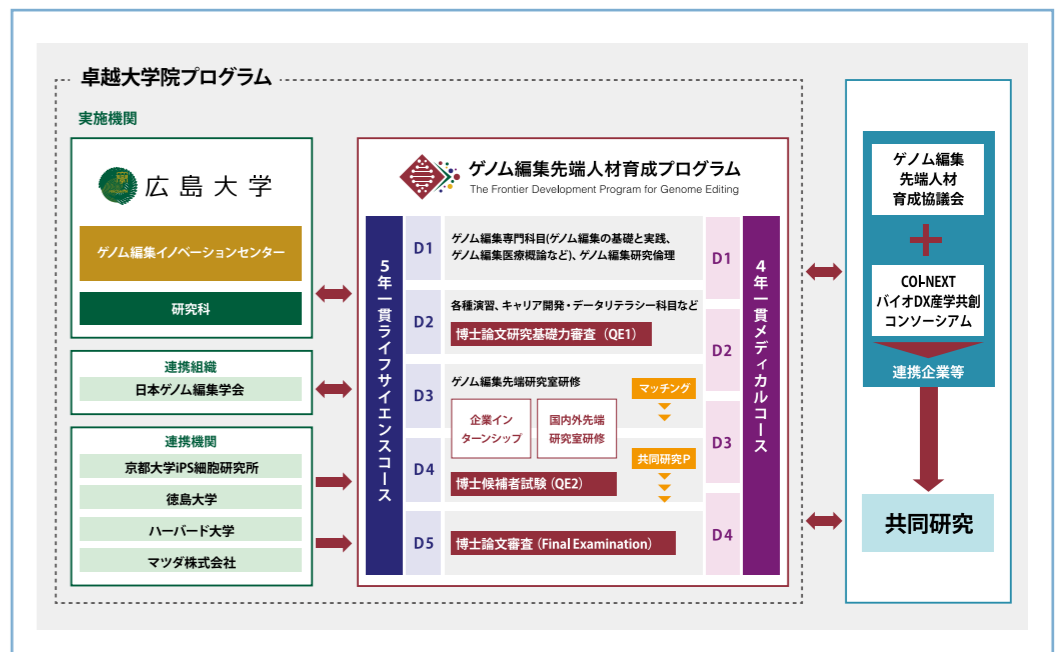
卓越大学院プログラム

実施機関

広島大学

ゲノム編集イノベーションセンター

研究科

連携組織

日本ゲノム編集学会

連携機関

京都大学iPS細胞研究所

徳島大学

ハーバード大学

マツダ株式会社

ゲノム編集先端人材育成プログラム
The Frontier Development Program for Genome Editing

5年一貫ライフサイエンスコース

D1 ゲノム編集専門科目(ゲノム編集の基礎と実践、ゲノム編集医療概論など)、ゲノム編集研究倫理

D2 各種演習、キャリア開発・データリテラシー科目など
博士論文研究基礎力審査 (QE1)

D3 ゲノム編集先端研究室研修
マッチング
企業インターンシップ
国内外先端研究室研修

D4 共同研究P
博士候補者試験 (QE2)

D5 博士論文審査 (Final Examination)

D1
D2
D3
D4

4年一貫メディカルコース

ゲノム編集先端人材育成協議会

COI-NEXT バイオDX産学共創コンソーシアム

連携企業等

共同研究